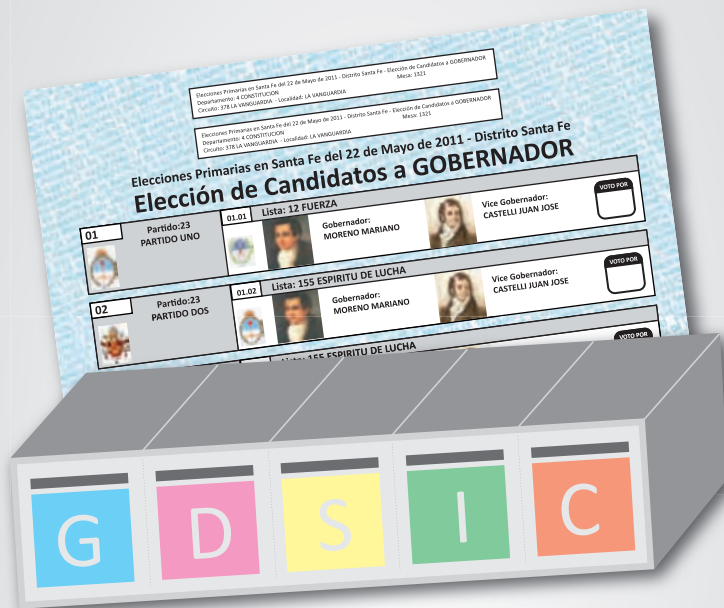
Elecciones Primarias en Santa Fe del 22 de Mayo de 2011 - Distrito Santa Fe - Elección de Candidatos a GOBERNADOR
Departamento: 4 CONSTITUCION Mesa: 1321
Circuito: 378 LA VANGUARDIA - Localidad: LA VANGUARDIA

Elecciones Primarias en Santa Fe del 22 de Mayo de 2011 - Distrito Santa Fe - Elección de Candidatos a GOBERNADOR
Departamento: 4 CONSTITUCION Mesa: 1321
Circuito: 378 LA VANGUARDIA - Localidad: LA VANGUARDIA

Elecciones Primarias en Santa Fe del 22 de Mayo de 2011 - Distrito Santa Fe
Elección de Candidatos a GOBERNADOR

01
Partido:23
PARTIDO UNO
01.01
Lista: 12 FUERZA
Gobernador:
MORENO MARIANO
Vice Gobernador:
CASTELLI JUAN JOSE
VOTO POR

02
Partido:23
PARTIDO DOS
01.02
Lista: 155 ESPIRITU DE LUCHA
Gobernador:
MORENO MARIANO
Vice Gobernador:
CASTELLI JUAN JOSE
VOTO POR

Lista: 155 ESPIRITU DE LUCHA
VOTO POR

G D S I C